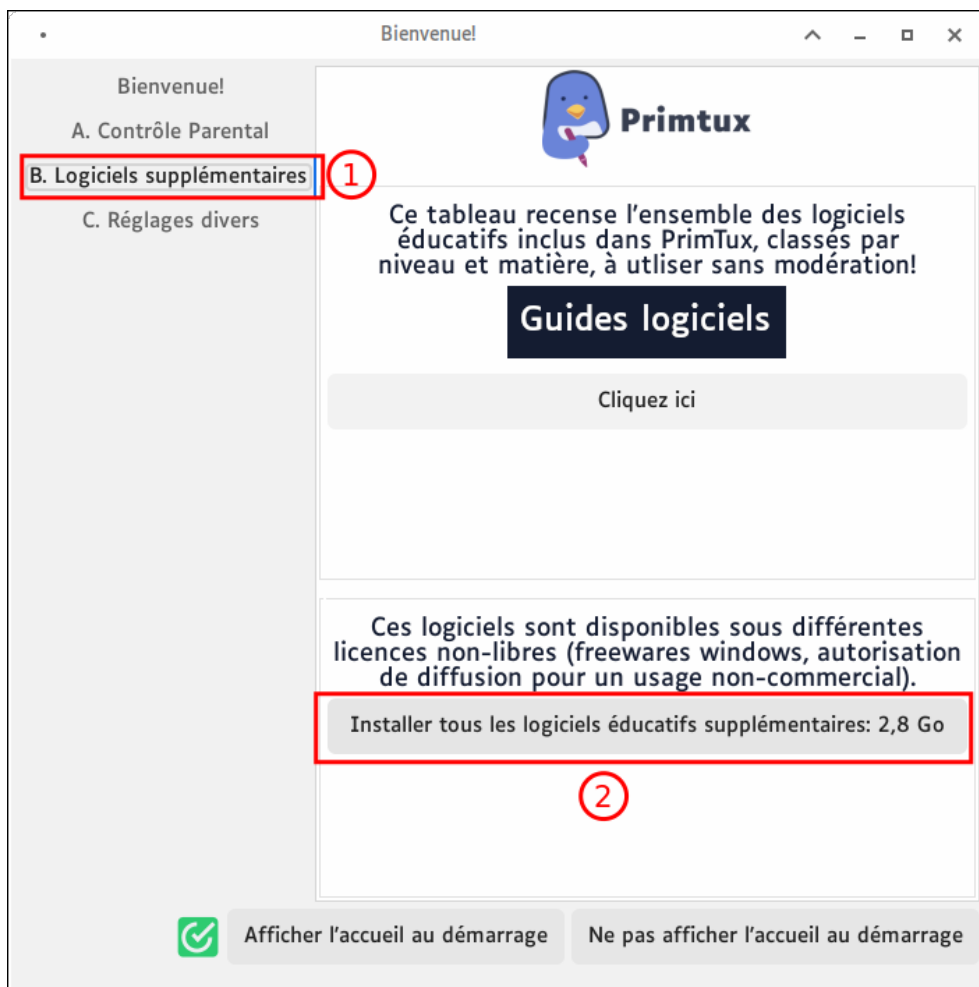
Bienvenue!

Bienvenue!
A. Contrôle Parental
B. Logiciels supplémentaires
1
C. Réglages divers

Primtux

Ce tableau recense l'ensemble des logiciels éducatifs inclus dans PrimTux, classés par niveau et matière, à utliser sans modération!

Guides logiciels

Cliquez ici

Ces logiciels sont disponibles sous différentes licences non-libres (freewares windows, autorisation de diffusion pour un usage non-commercial).

Installer tous les logiciels éducatifs supplémentaires: 2,8 Go

2

Afficher l'accueil au démarrage
Ne pas afficher l'accueil au démarrage